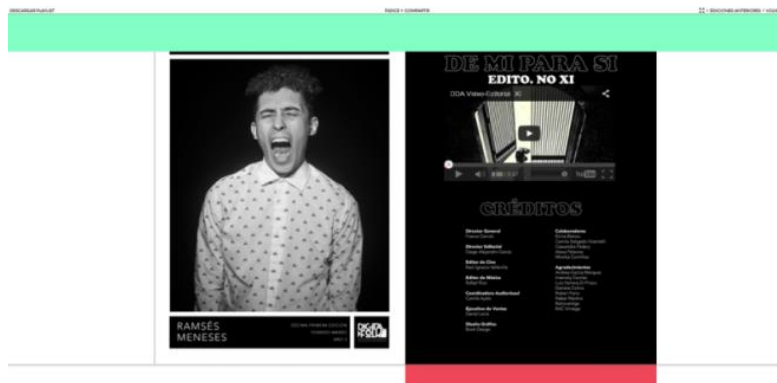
DESCARGAR PLAYLIST

ÍNDICE • COMPARTIR

EDICIONES ANTERIORES

DE MI PARA SI
EDITO. NO XI

DDA Video-Editorial XI

CRÉDITOS

Director General
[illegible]

Director Editorial
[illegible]

Editor de Cine
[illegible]

Editor de Música
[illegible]

Coordinadora Audiovisual
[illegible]

Ejecutivo de Ventas
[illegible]

Diseño Gráfico
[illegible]

Colaboradores
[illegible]

Agradecimientos
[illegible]

RAMSÉS MENESES

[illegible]

DIGITAL DELIA